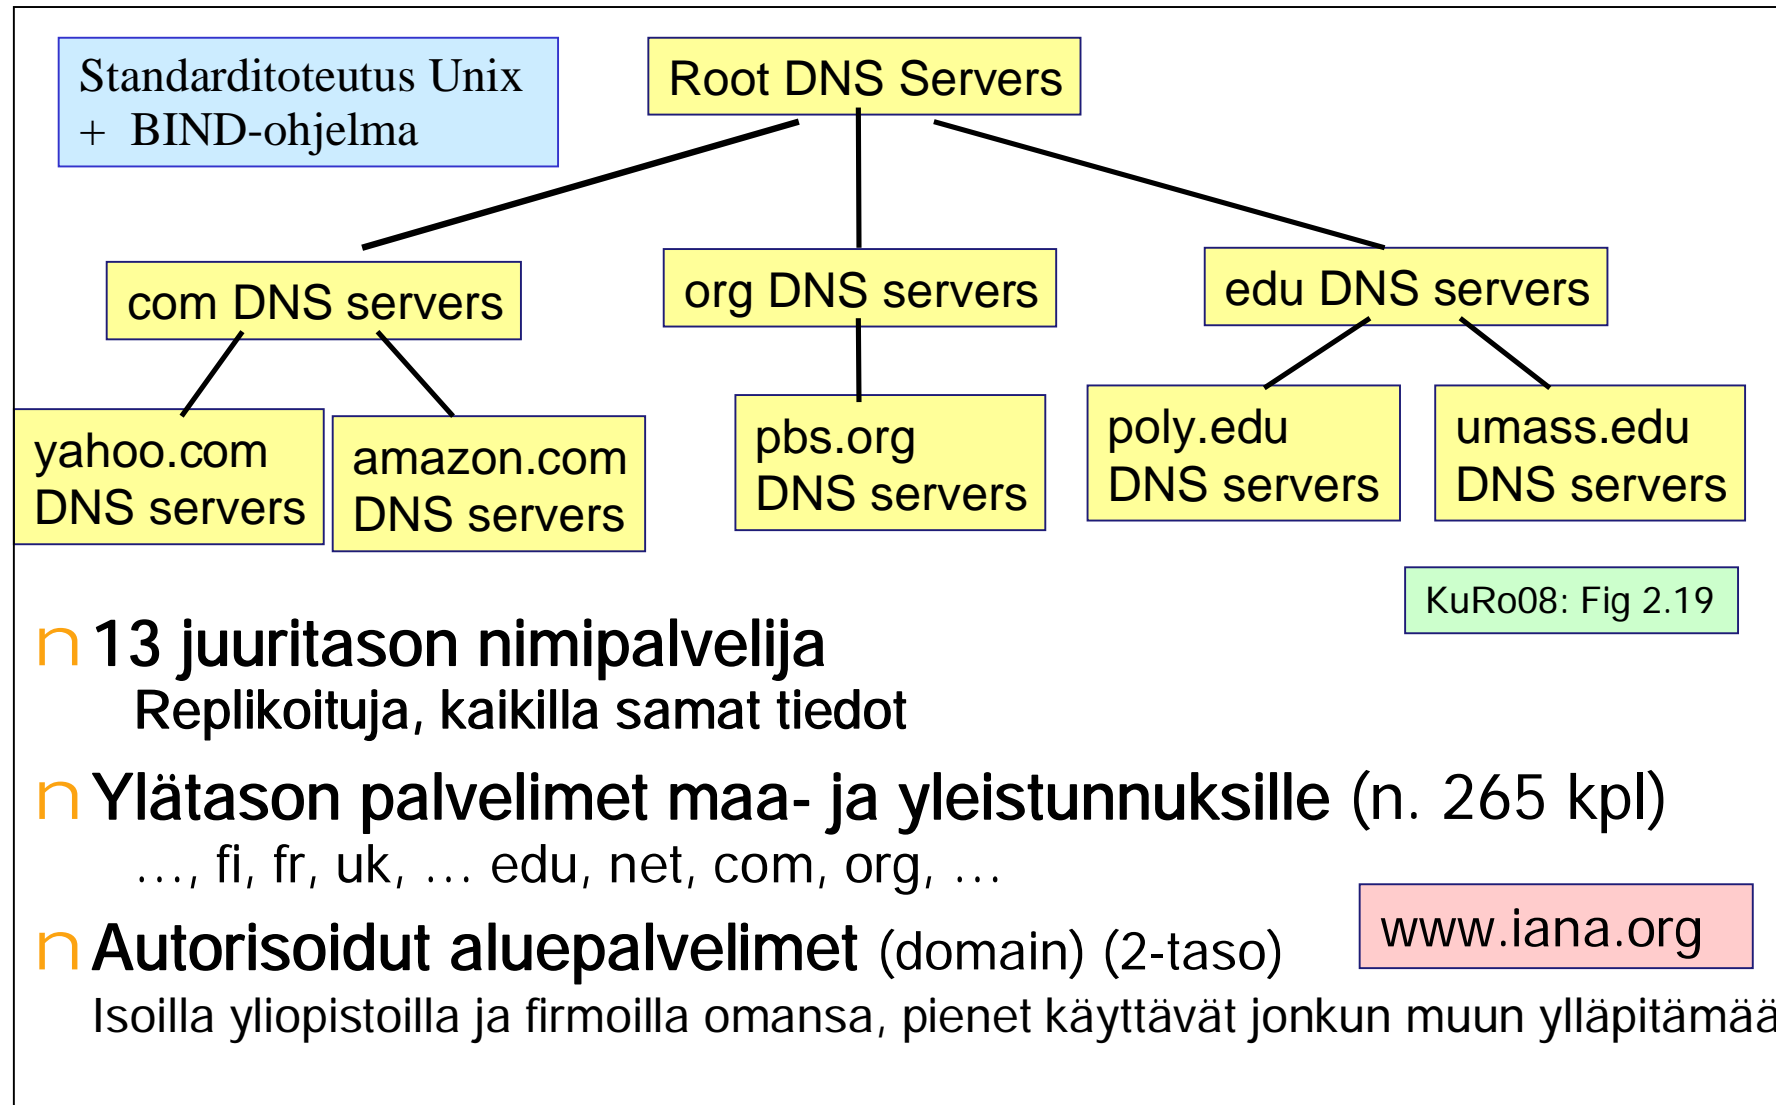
Standarditoteutus Unix + BIND-ohjelma

Root DNS Servers

com DNS servers

org DNS servers

edu DNS servers

yahoo.com DNS servers

amazon.com DNS servers

pbs.org DNS servers

poly.edu DNS servers

umass.edu DNS servers

KuRo08: Fig 2.19

n 13 juuritason nimipalvelija
Replikoituja, kaikilla samat tiedot

n Ylätason palvelimet maa- ja yleistunnuksille (n. 265 kpl)
..., fi, fr, uk, ... edu, net, com, org, ...

n Autorisoidut aluepalvelimet (domain) (2-taso)

www.iana.org

Isoilla yliopistoilla ja firmoilla omansa, pienet käyttävät jonkun muun ylläpitämää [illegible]